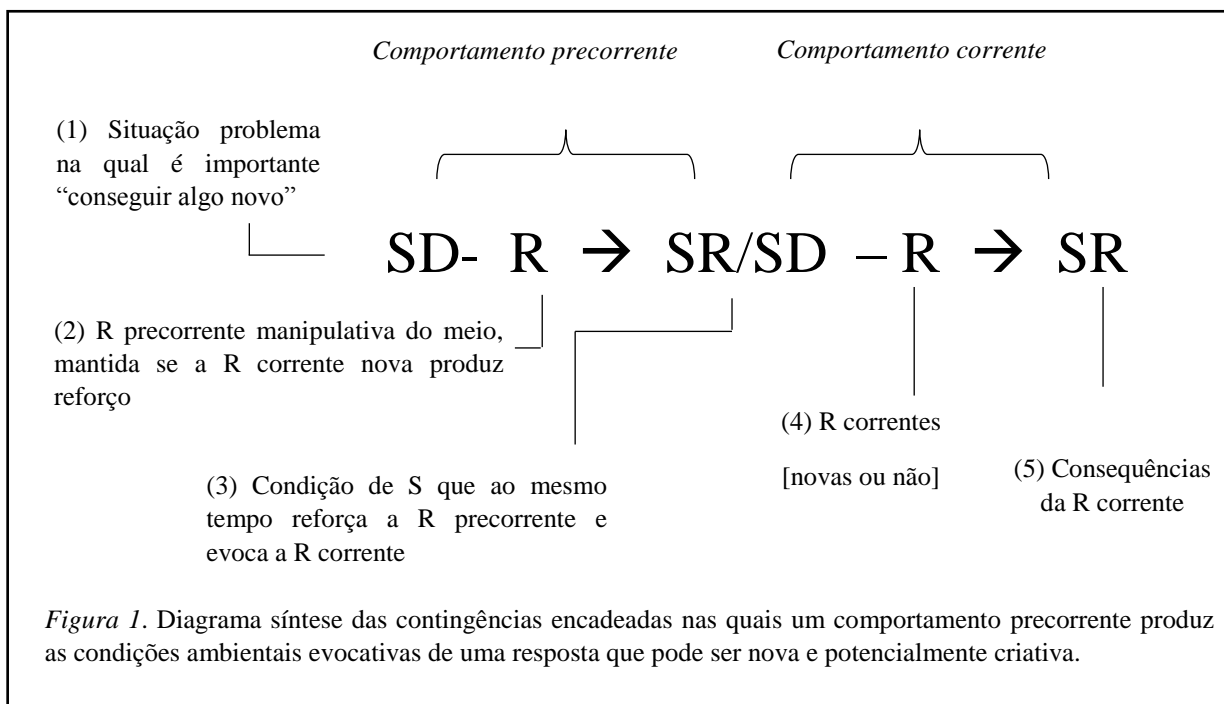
Comportamento precorrente

Comportamento corrente

(1) Situação problema na qual é importante “conseguir algo novo”

SD- R $\rightarrow$ SR/SD – R $\rightarrow$ SR

(2) R precorrente manipulativa do meio, mantida se a R corrente nova produz reforço

(4) R correntes

[novas ou não]

(3) Condição de S que ao mesmo tempo reforça a R precorrente e evoca a R corrente

(5) Consequências da R corrente

Figura 1. Diagrama síntese das contingências encadeadas nas quais um comportamento precorrente produz as condições ambientais evocativas de uma resposta que pode ser nova e potencialmente criativa.